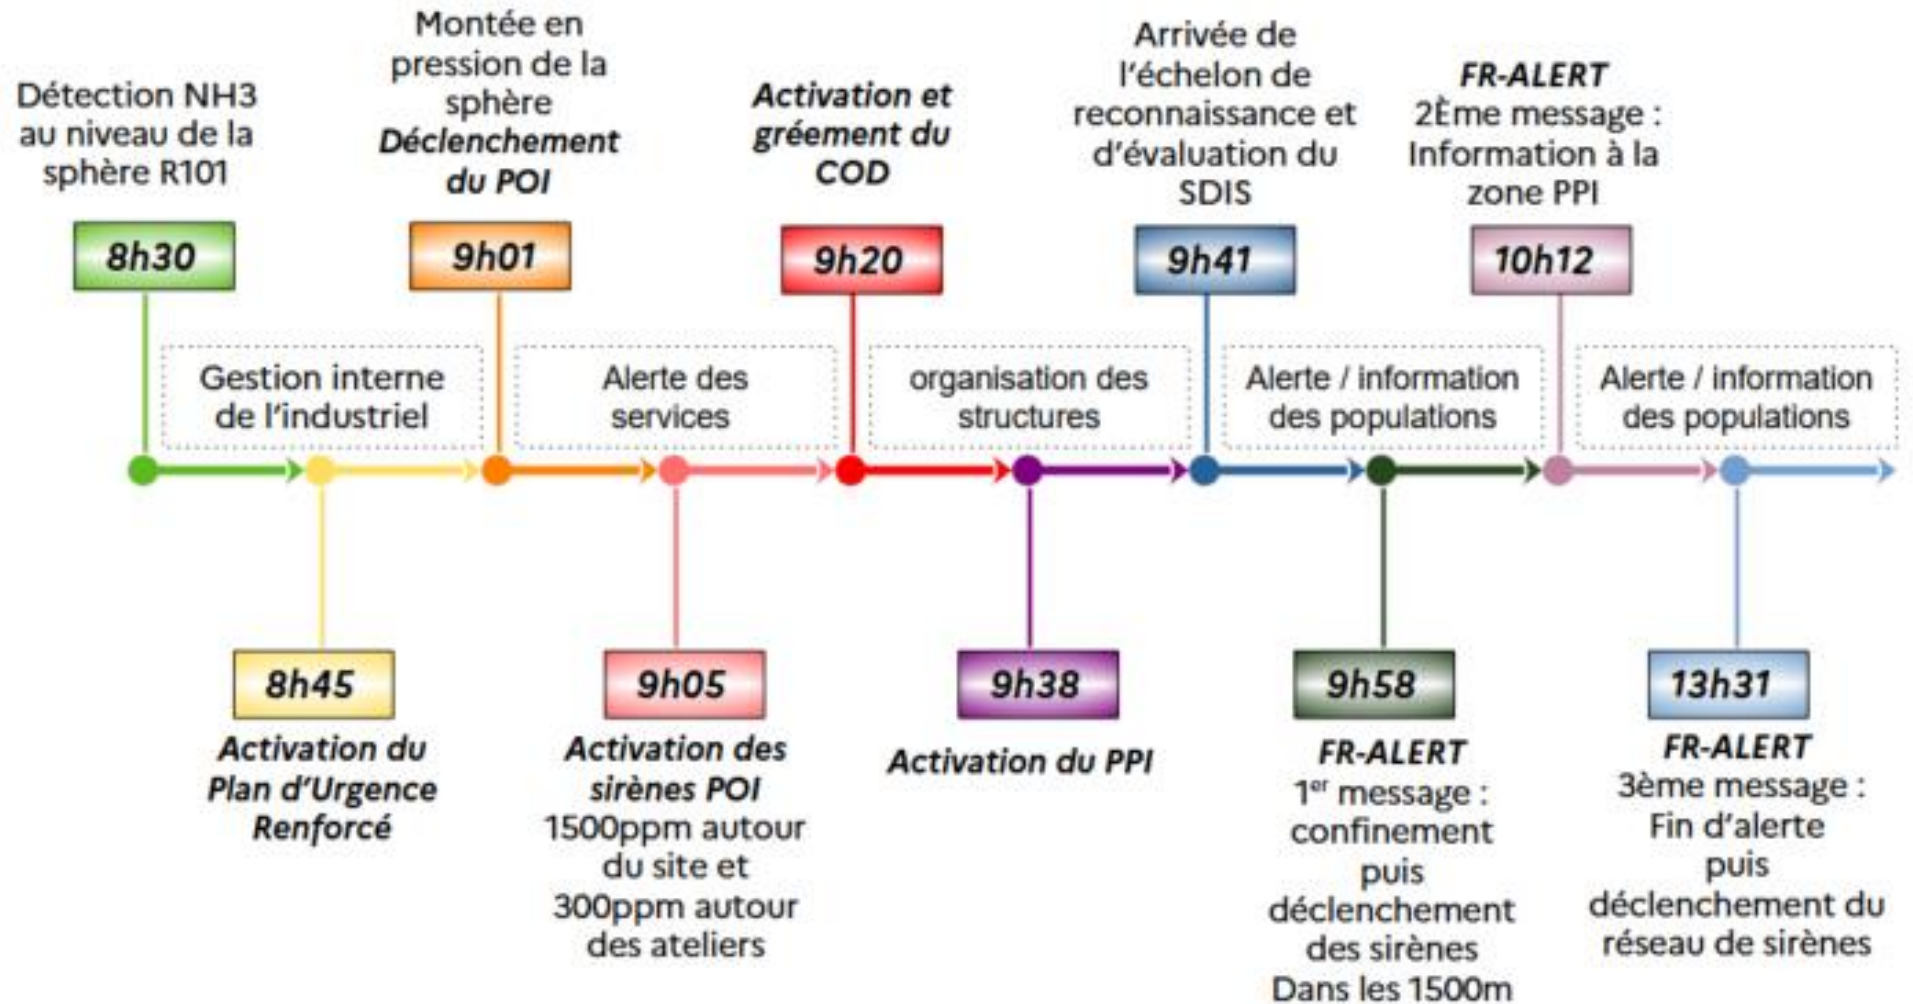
Détection NH3 au niveau de la sphère R101

8h30

Montée en pression de la sphère
**Déclenchement du POI**

9h01

**Activation et gréement du COD**

9h20

Arrivée de l'échelon de reconnaissance et d'évaluation du SDIS

9h41

**FR-ALERT**
2Ème message : Information à la zone PPI

10h12

Gestion interne de l'industriel

Alerte des services

organisation des structures

Alerte / information des populations

Alerte / information des populations

8h45

**Activation du Plan d'Urgence Renforcé**

9h05

**Activation des sirènes POI**
1500ppm autour du site et 300ppm autour des ateliers

9h38

**Activation du PPI**

9h58

**FR-ALERT**
1$^{er}$ message : confinement puis déclenchement des sirènes Dans les 1500m

13h31

**FR-ALERT**
3ème message : Fin d'alerte puis déclenchement du réseau de sirènes